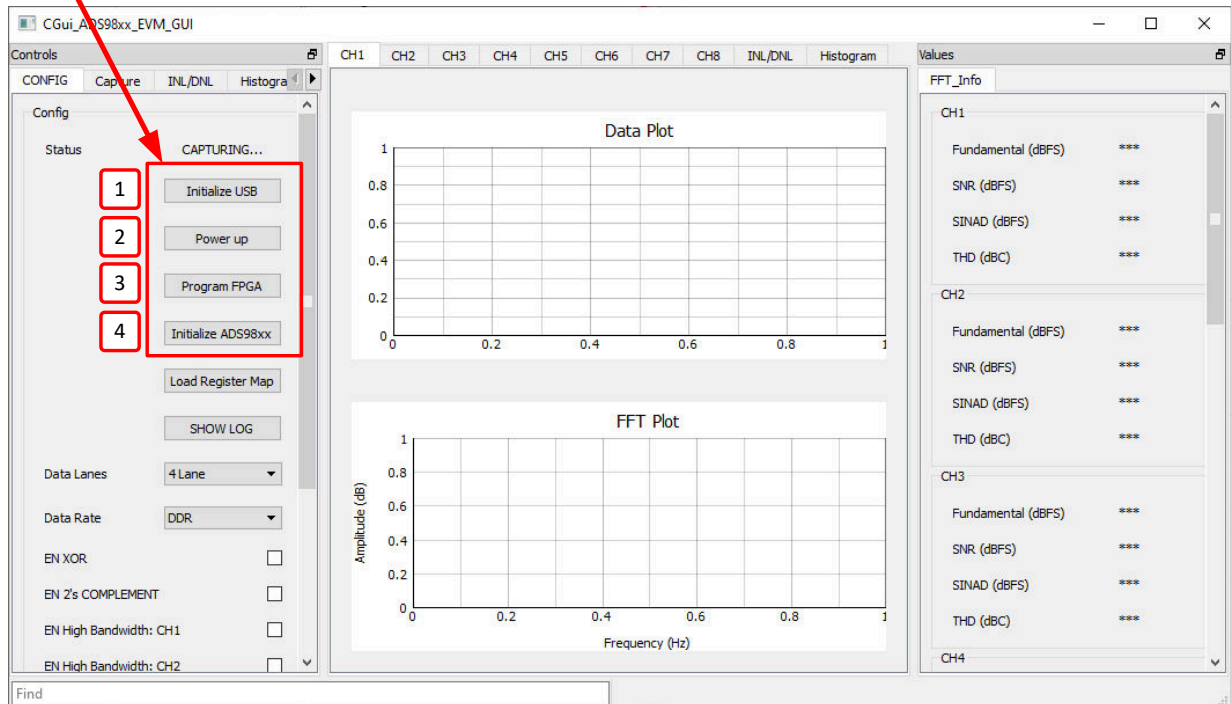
CGui_ADS98xx_EVM_GUI

Controls

CONFIG | Capture | INL/DNL | Histogra

Config

Status CAPTURING...

1 Initialize USB

2 Power up

3 Program FPGA

4 Initialize ADS98xx

Load Register Map

SHOW LOG

Data Lanes 4 Lane

Data Rate DDR

EN XOR

EN 2's COMPLEMENT

EN High Bandwidth: CH1

EN High Bandwidth: CH2

CH1 | CH2 | CH3 | CH4 | CH5 | CH6 | CH7 | CH8 | INL/DNL | Histogram

Data Plot

1
0.8
0.6
0.4
0.2
0
0 0.2 0.4 0.6 0.8 1

FFT Plot

Amplitude (dB)
1
0.8
0.6
0.4
0.2
0
0 0.2 0.4 0.6 0.8 1
Frequency (Hz)

Values

FFT_Info

CH1
Fundamental (dBFS) ***
SNR (dBFS) ***
SINAD (dBFS) ***
THD (dBC) ***

CH2
Fundamental (dBFS) ***
SNR (dBFS) ***
SINAD (dBFS) ***
THD (dBC) ***

CH3
Fundamental (dBFS) ***
SNR (dBFS) ***
SINAD (dBFS) ***
THD (dBC) ***

CH4

Find